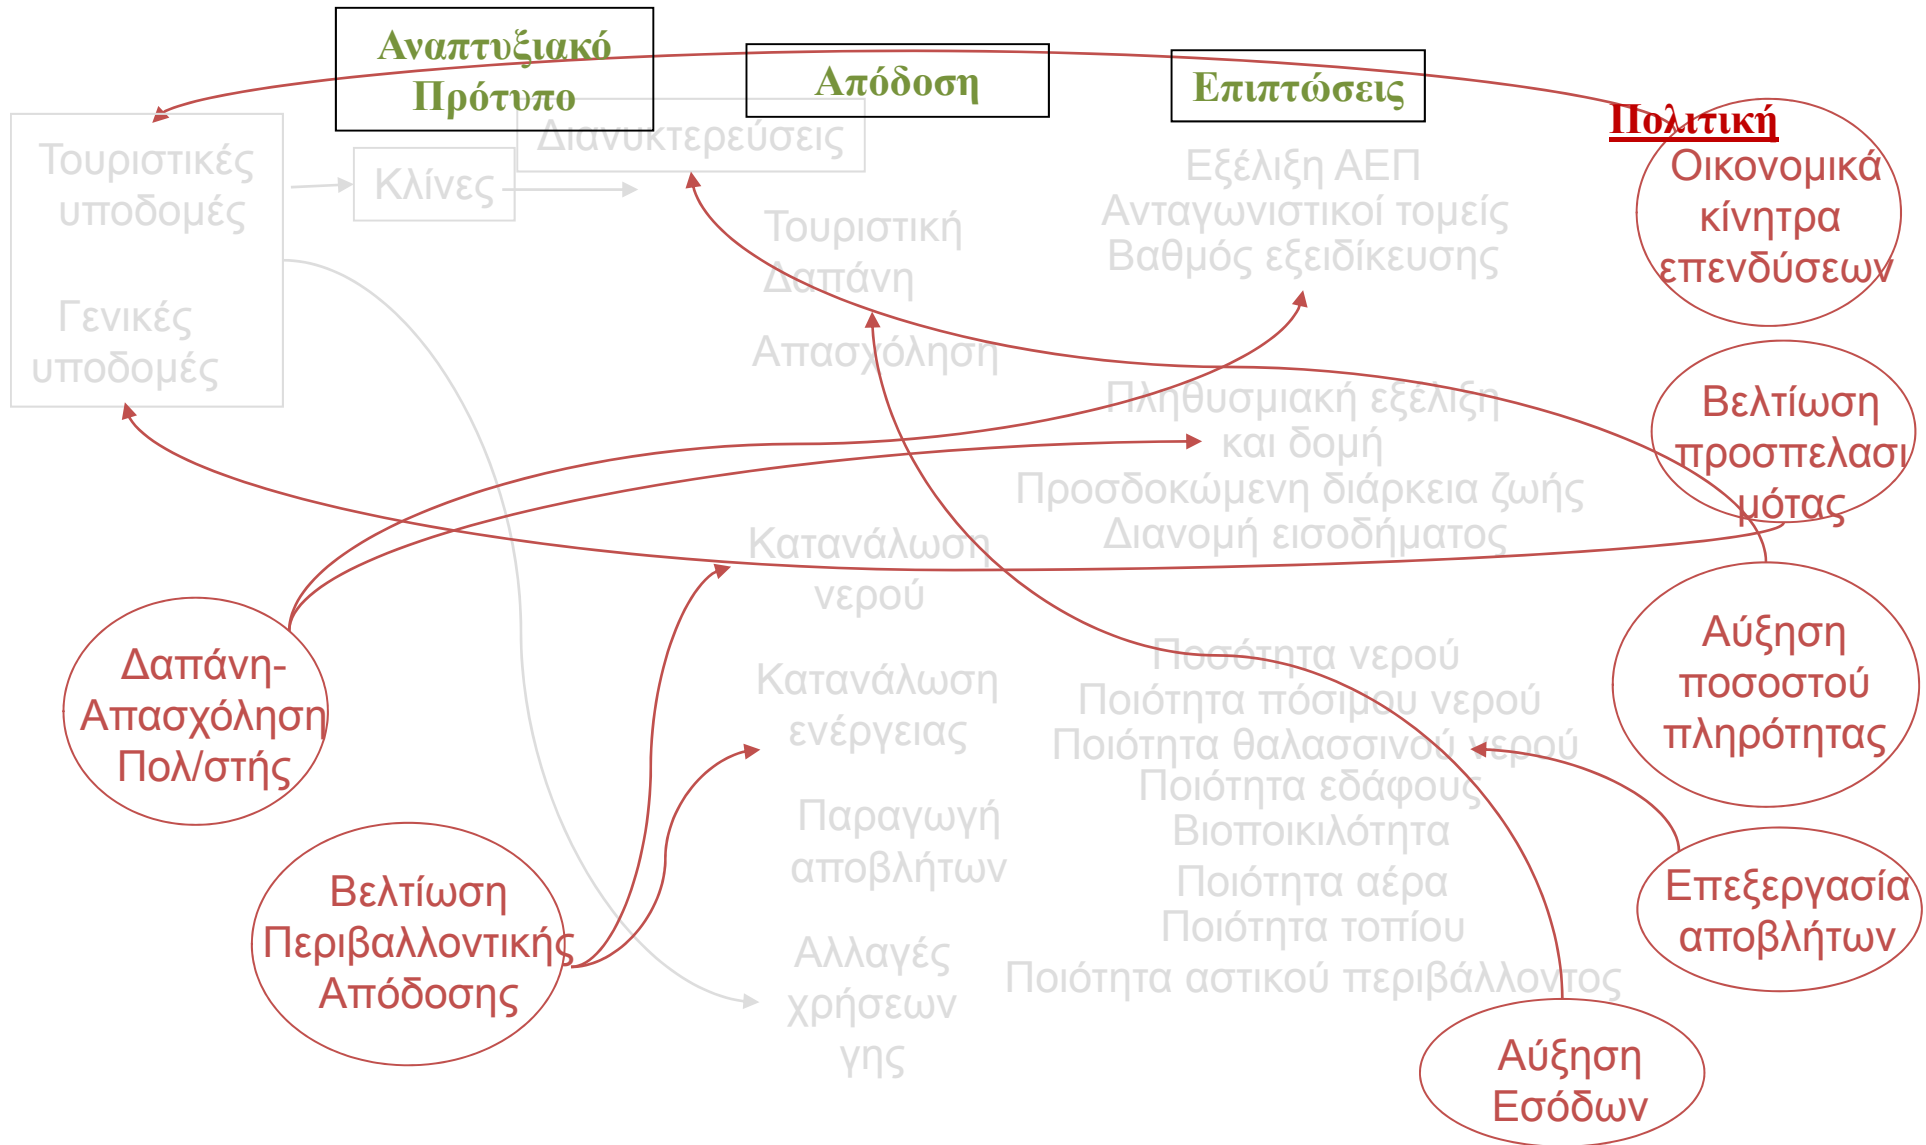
Αναπτυξιακό Πρότυπο

Απόδοση

Επιπτώσεις

Πολιτική

Τουριστικές υποδομές

Γενικές υποδομές

Κλίνες

Διανυκτερεύσεις

Τουριστική Δαπάνη

Απασχόληση

Κατανάλωση νερού

Κατανάλωση ενέργειας

Παραγωγή αποβλήτων

Αλλαγές χρήσεων γης

Εξέλιξη ΑΕΠ
Ανταγωνιστικοί τομείς
Βαθμός εξειδίκευσης

Πληθυσμιακή εξέλιξη και δομή
Προσδοκώμενη διάρκεια ζωής
Διανομή εισοδήματος

Ποσότητα νερού
Ποιότητα πόσιμου νερού
Ποιότητα θαλασσινού νερού
Ποιότητα εδάφους
Βιοποικιλότητα
Ποιότητα αέρα
Ποιότητα τοπίου
Ποιότητα αστικού περιβάλλοντος

Οικονομικά κίνητρα επενδύσεων

Βελτίωση προσπελασιμότας

Αύξηση ποσοστού πληρότητας

Επεξεργασία αποβλήτων

Αύξηση Εσόδων

Δαπάνη-Απασχόληση Πολ/στής

Βελτίωση Περιβαλλοντικής Απόδοσης